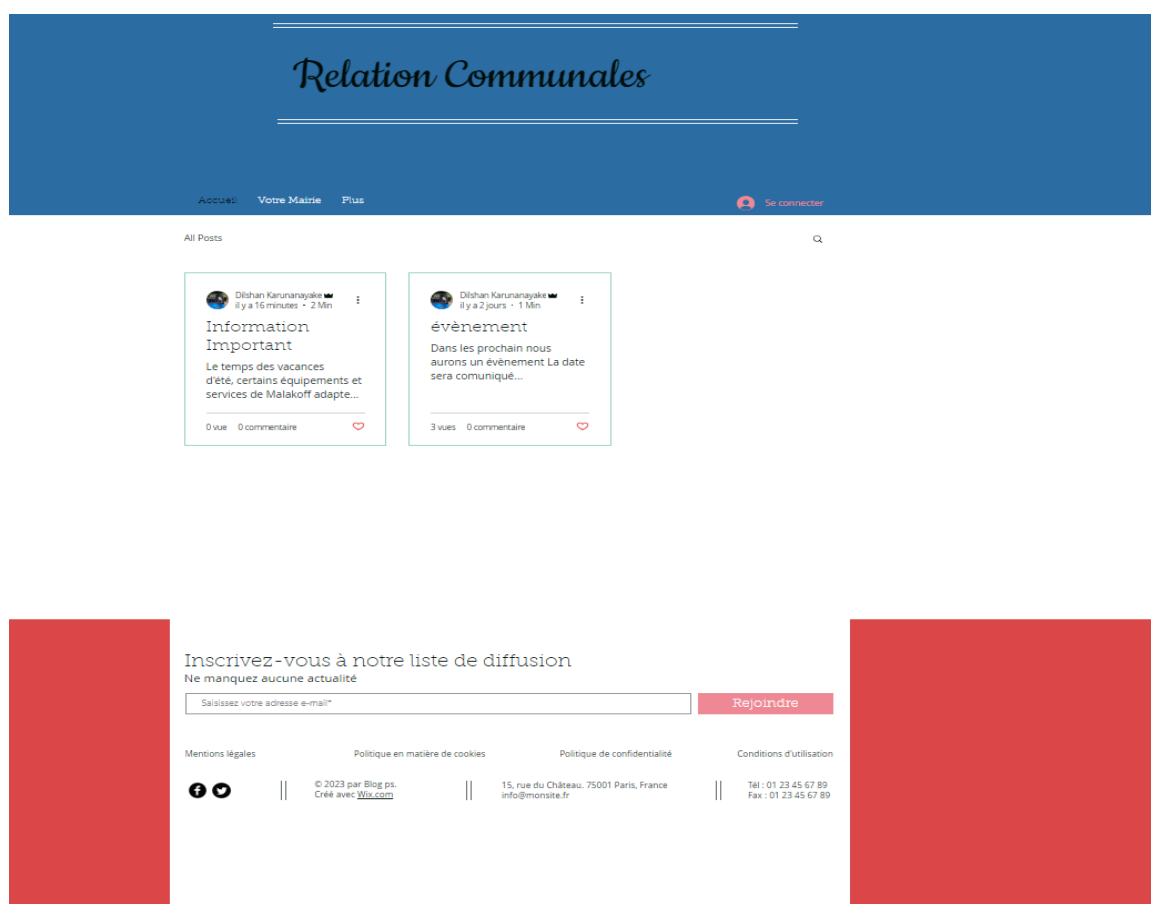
Relation Communales

Accueil Votre Mairie Plus

Se connecter

All Posts

Dilshan Karunanayake
il y a 16 minutes • 2 Min

Information Important

Le temps des vacances d'été, certains équipements et services de Malakoff adapte...

0 vue 0 commentaire

Dilshan Karunanayake
il y a 2 jours • 1 Min

évènement

Dans les prochain nous aurons un évènement La date sera comuniqué...

3 vues 0 commentaire

Inscrivez-vous à notre liste de diffusion
Ne manquez aucune actualité

Saisissez votre adresse e-mail*

Rejoindre

Mentions légales Politique en matière de cookies Politique de confidentialité Conditions d'utilisation

© 2023 par Blog ps.
Créé avec Wix.com

15, rue du Château. 75001 Paris, France
info@monsite.fr

Tél : 01 23 45 67 89
Fax : 01 23 45 67 89